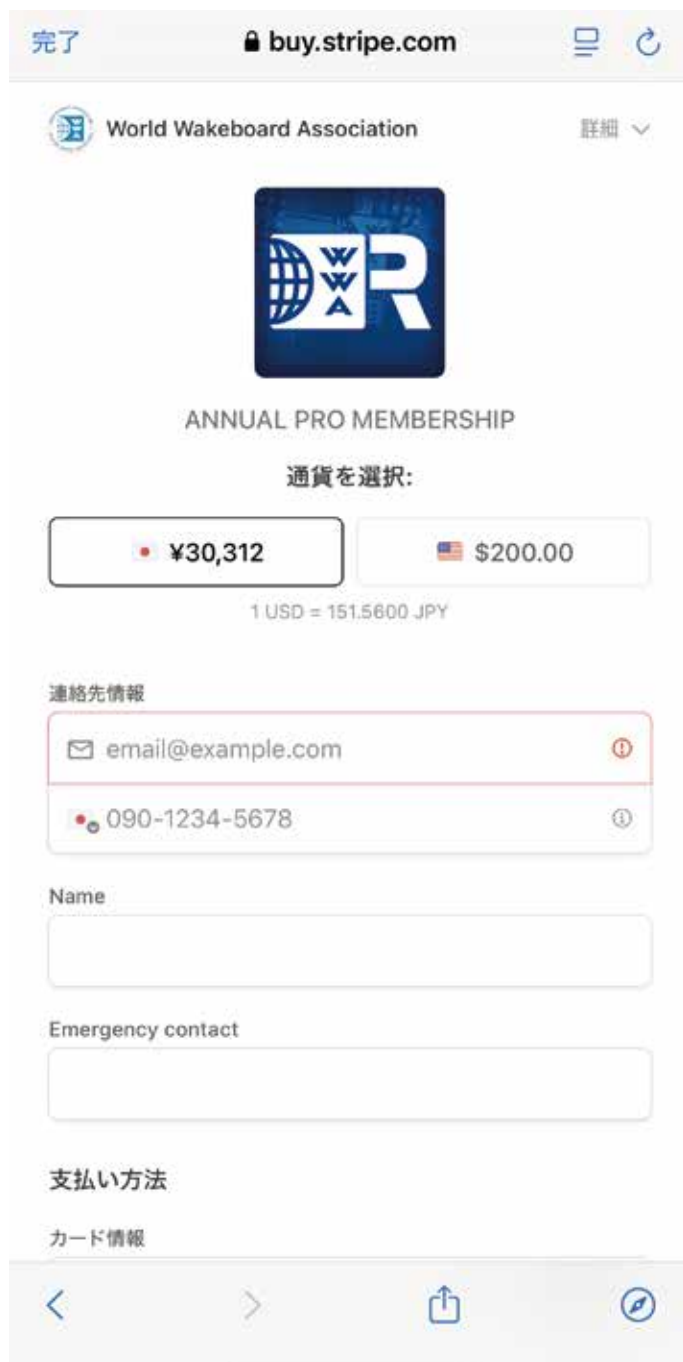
完了

buy.stripe.com

World Wakeboard Association

詳細

W
W
A
R

ANNUAL PRO MEMBERSHIP

通貨を選択:

¥30,312

$200.00

1 USD = 151.5600 JPY

連絡先情報

email@example.com

090-1234-5678

Name

Emergency contact

支払い方法

カード情報